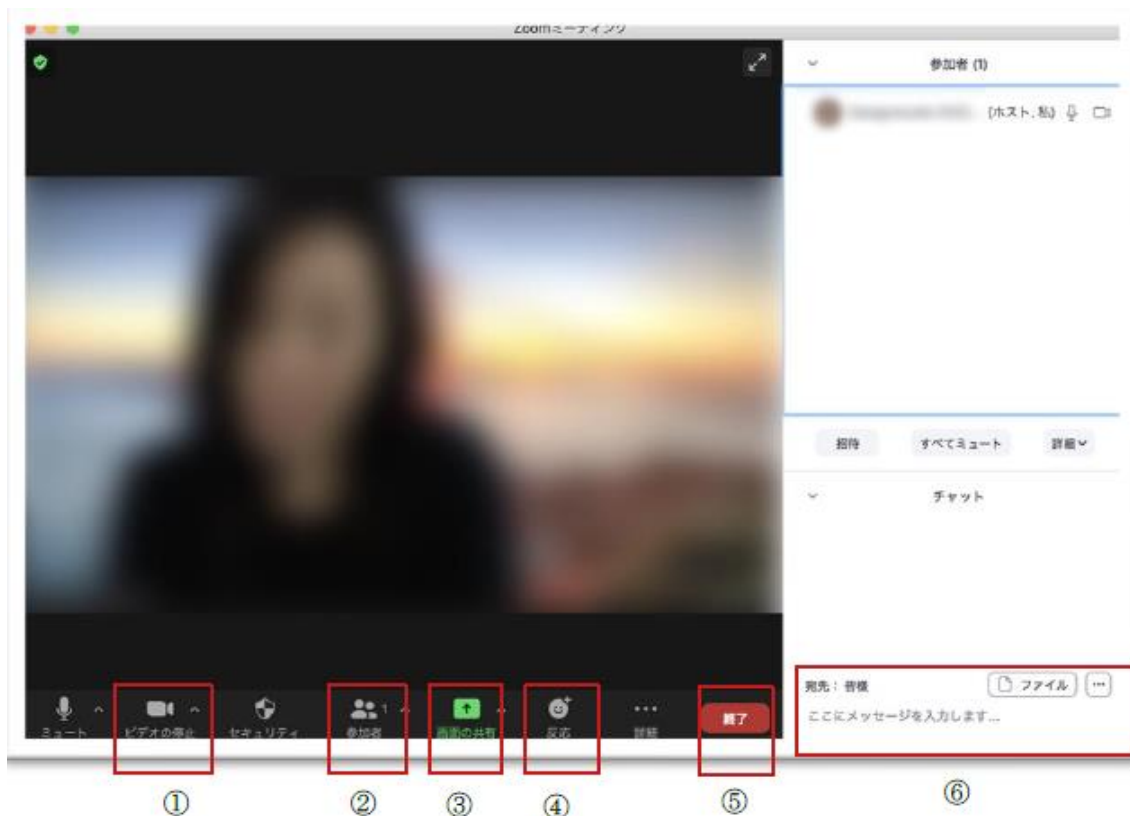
Zoomミーティング

参加者 (1)

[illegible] (ホスト, 私)

招待
すべてミュート
詳細

チャット

宛先：皆様
ファイル
...
ここにメッセージを入力します...

ミュート
ビデオの停止
セキュリティ
参加者 1
画面の共有
反応
詳細
終了

①
②
③
④
⑤
⑥